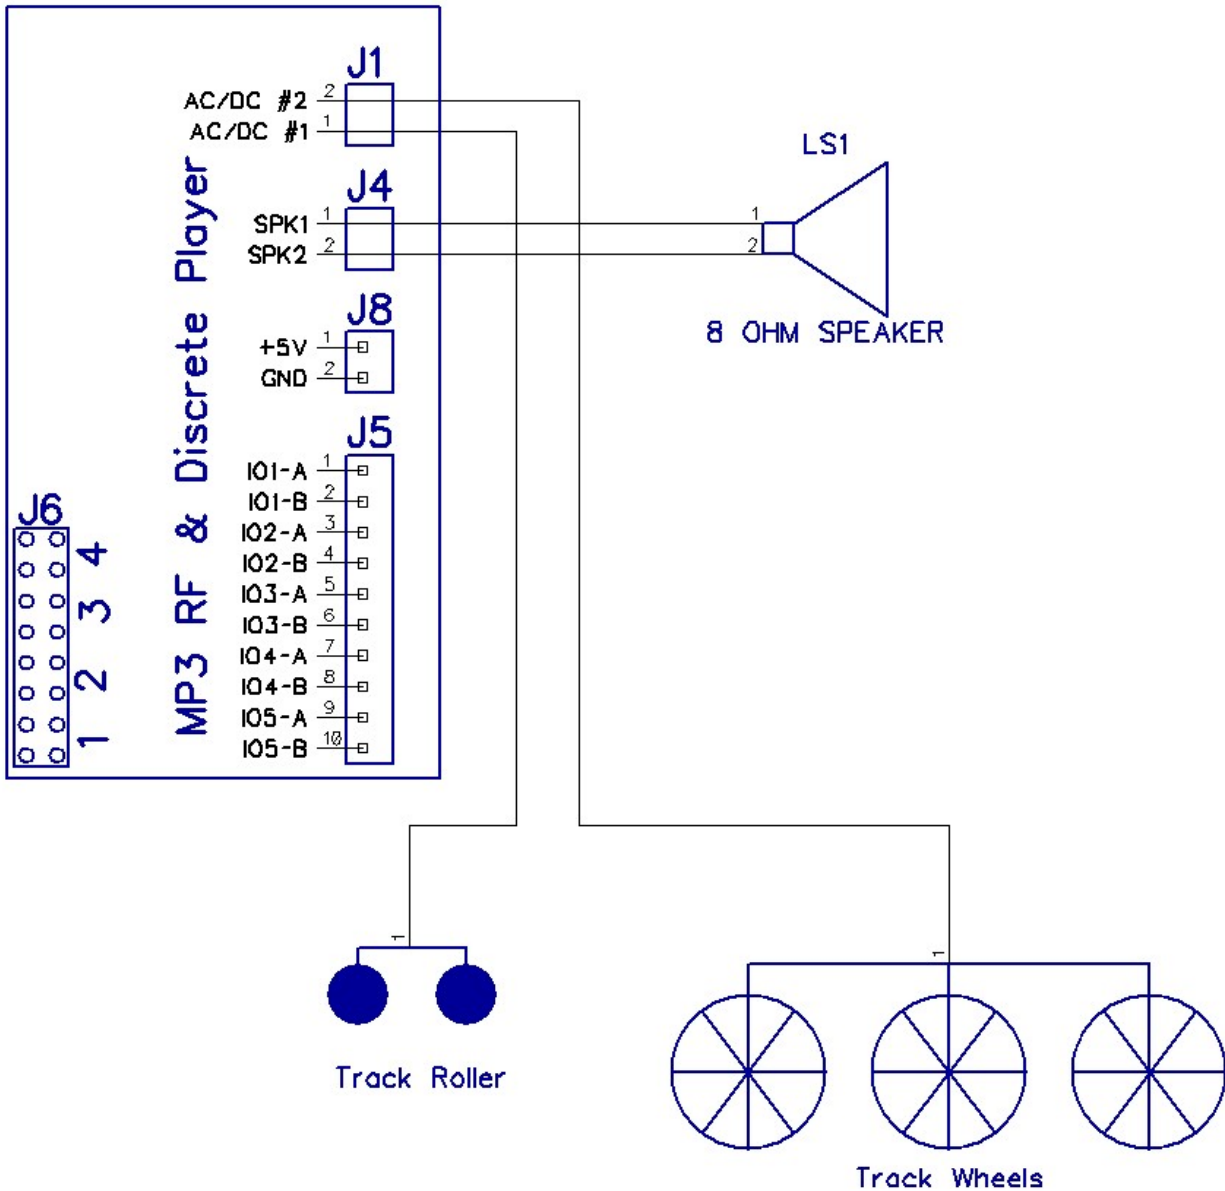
J1
AC/DC #2 2
AC/DC #1 1

J4
SPK1 1
SPK2 2

J8
+5V 1
GND 2

J5
IO1-A 1
IO1-B 2
IO2-A 3
IO2-B 4
IO3-A 5
IO3-B 6
IO4-A 7
IO4-B 8
IO5-A 9
IO5-B 10

MP3 RF & Discrete Player

J6
4
3
2
1

LS1
1
2
8 OHM SPEAKER

1
Track Roller

1
Track Wheels